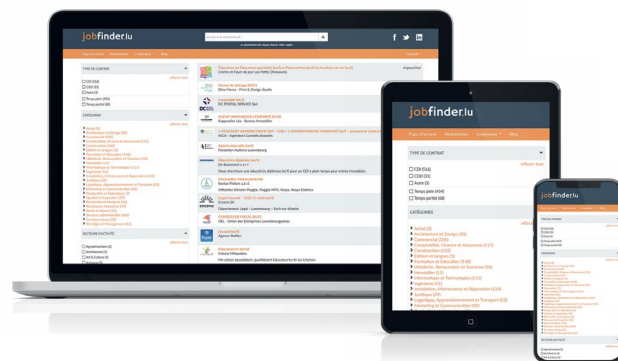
jobfinder.lu

TYPE DE CONTRAT

effacer tout

CDI (516)

CDD (31)

Autre (3)

Temps plein (454)

Temps partiel (68)

CATÉGORIES

Achat (4)

Architecture et Design (20)

Commercial (256)

Comptabilité, Finance et Assurance (111)

Construction (167)

Édition et langues (5)

Formation et Éducation (148)

Hôtellerie, Restauration et Tourisme (106)

Immobilier (13)

Informatique et Technologies (121)

Ingénierie (31)

Installation, Maintenance et Réparation (124)

Juridique (39)

Logistique, Approvisionnement et Transport (83)

Marketing et Communication (69)

SECTEUR D'ACTIVITÉ

jobfinder.lu

Type d'emploi   Mobilemes   Employeur   Blog

TYPE DE CONTRAT

effacer tout

CDI (516)

CDD (31)

Autre (3)

Temps plein (454)

Temps partiel (68)

CATÉGORIES

effacer

Achat (4)

Architecture et Design (20)

Commercial (256)

Comptabilité, Finance et Assurance (111)

Construction (167)

Édition et langues (5)

Formation et Éducation (148)

Hôtellerie, Restauration et Tourisme (106)

Immobilier (13)

Informatique et Technologies (121)

Ingénierie (31)

Installation, Maintenance et Réparation (124)

Juridique (39)

Logistique, Approvisionnement et Transport (83)

Marketing et Communication (69)

jobfinder.lu